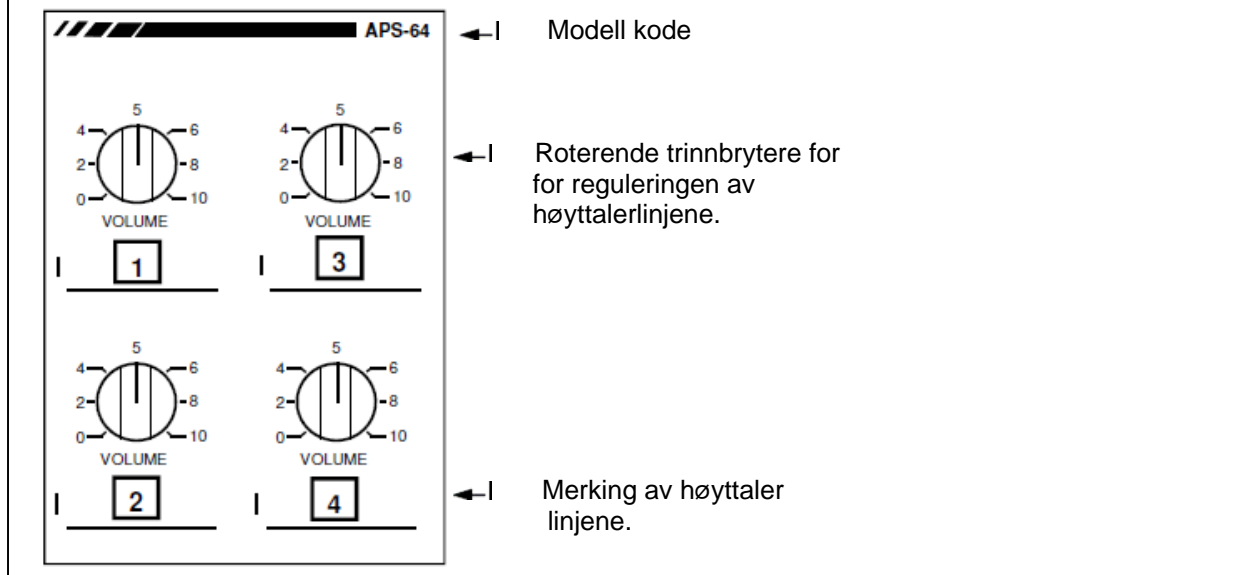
APS-64

Modell kode

5
4 6
2 8
0 10
VOLUME

5
4 6
2 8
0 10
VOLUME

Roterende trinnbrytere for for reguleringen av høyttalerlinjene.

1

3

5
4 6
2 8
0 10
VOLUME

5
4 6
2 8
0 10
VOLUME

2

4

Merking av høyttaler linjene.